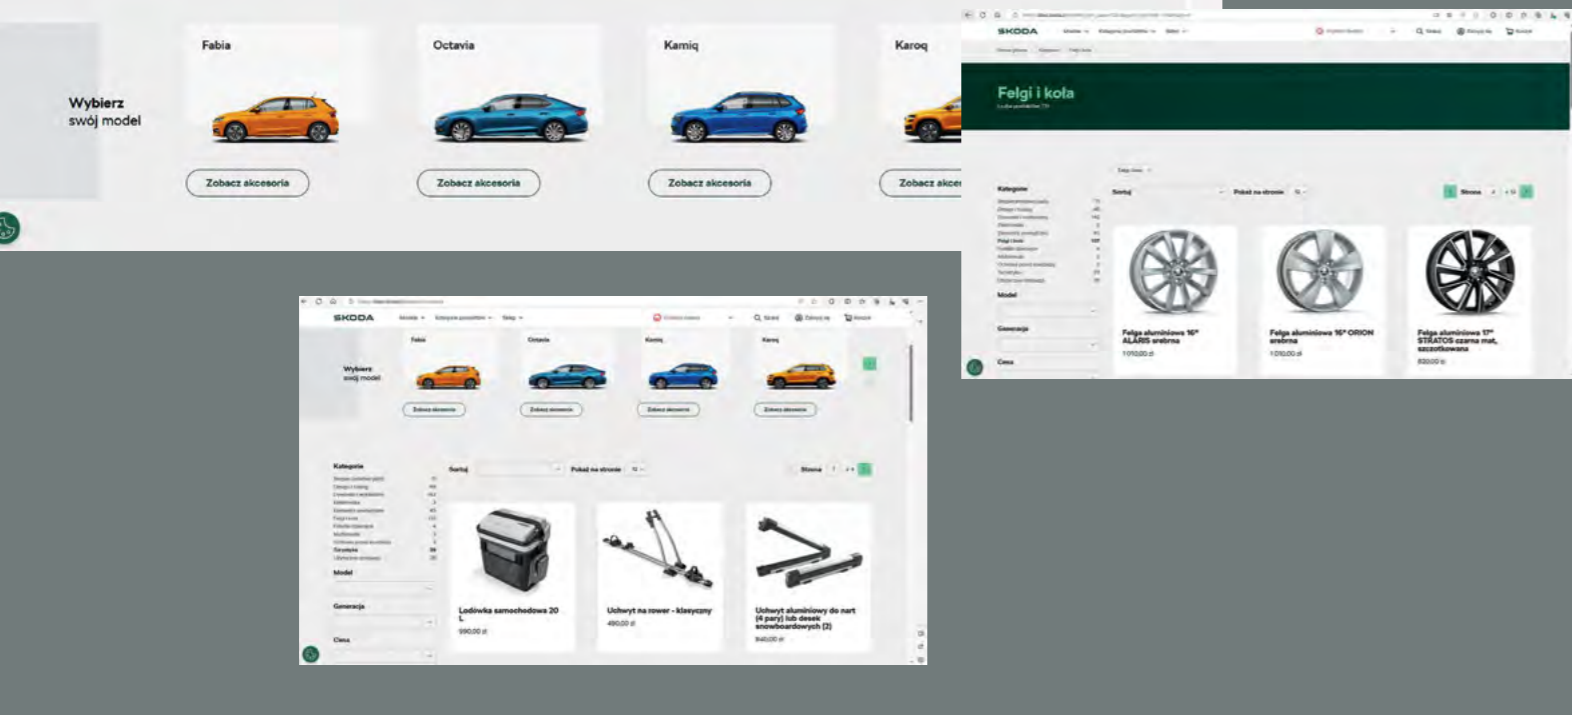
Wybierz swój model

Fabia

Zobacz akcesoria

Octavia

Zobacz akcesoria

Kamiq

Zobacz akcesoria

Karoq

Zobacz akce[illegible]

ŠKODA

Felgi i koła

Kategorie

Sortuj

Pokaż na stronie

Strona

Model

Generacja

Cena

Felga aluminiowa 16" ALARIS srebrna

1 010,00 zł

Felga aluminiowa 16" ORION srebrna

1 010,00 zł

Felga aluminiowa 17" STRATOS czarna mat, szczotkowana

820,00 zł

ŠKODA

Wybierz swój model

Fabia

Zobacz akcesoria

Octavia

Zobacz akcesoria

Kamiq

Zobacz akcesoria

Karoq

Zobacz akcesoria

Kategorie

Sortuj

Pokaż na stronie

Strona

Model

Generacja

Cena

Lodówka samochodowa 20 L

590,00 zł

Uchwyt na rower - klasyczny

490,00 zł

Uchwyt aluminiowy do nart (4 pary) lub desek snowboardowych (2)

840,00 zł